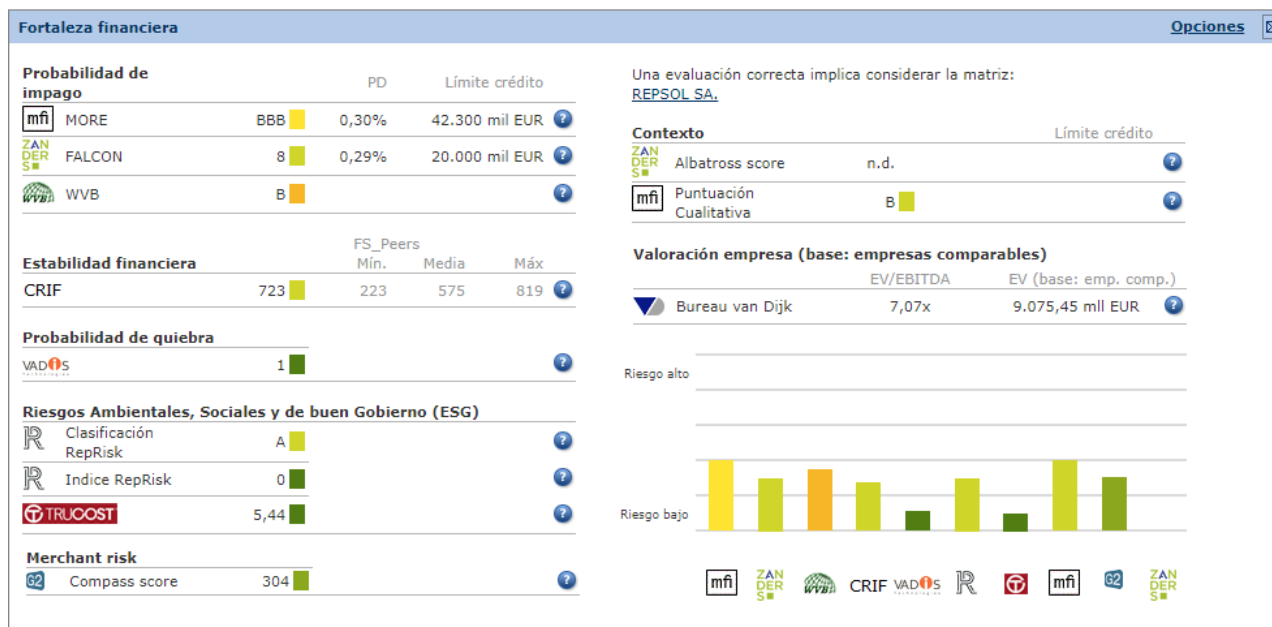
Fortaleza financiera

Opciones

Probabilidad de impago

| | | PD | Límite crédito |
|---|---|---|---|
| mfi MORE | BBB | 0,30% | 42.300 mil EUR |
| ZANDERS FALCON | 8 | 0,29% | 20.000 mil EUR |
| WVB | B | | |

Estabilidad financiera

| | | FS_Peers Mín. | Media | Máx |
|---|---|---|---|---|
| CRIF | 723 | 223 | 575 | 819 |

Probabilidad de quiebra

VADIS 1

Riesgos Ambientales, Sociales y de buen Gobierno (ESG)

| | |
|---|---|
| Clasificación RepRisk | A |
| Indice RepRisk | 0 |
| TRUCOST | 5,44 |

Merchant risk

G2 Compass score 304

Una evaluación correcta implica considerar la matriz:
REPSOL SA.

| Contexto | | Límite crédito |
|---|---|---|
| ZANDERS Albatross score | n.d. | |
| mfi Puntuación Cualitativa | B | |

Valoración empresa (base: empresas comparables)

| | EV/EBITDA | EV (base: emp. comp.) |
|---|---|---|
| Bureau van Dijk | 7,07x | 9.075,45 mll EUR |

Riesgo alto

Riesgo bajo

mfi ZANDERS WVB CRIF VADIS mfi G2 ZANDERS